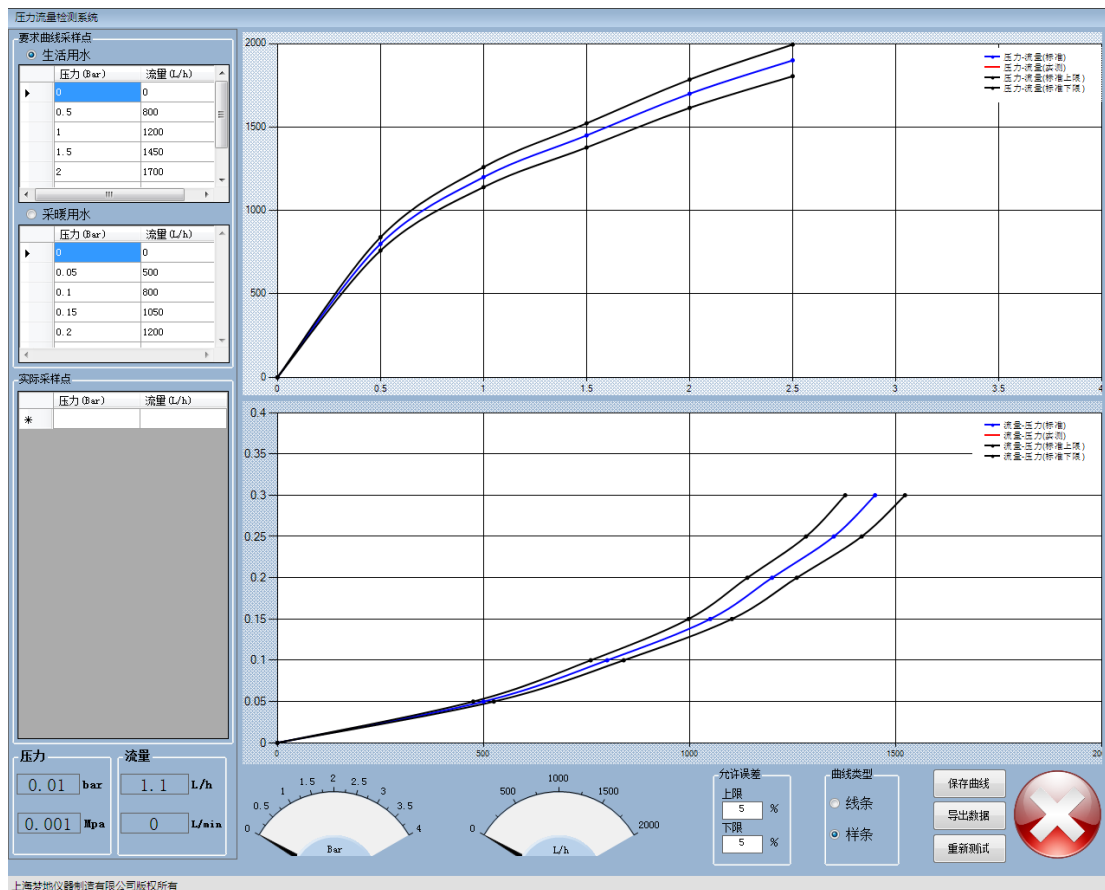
压力流量检测系统

要求曲线采样点

生活用水

| | 压力(Bar) | 流量(L/h) |
|---|---|---|
| ▶ | 0 | 0 |
| | 0.5 | 800 |
| | 1 | 1200 |
| | 1.5 | 1450 |
| | 2 | 1700 |

采暖用水

| | 压力(Bar) | 流量(L/h) |
|---|---|---|
| ▶ | 0 | 0 |
| | 0.05 | 500 |
| | 0.1 | 800 |
| | 0.15 | 1050 |
| | 0.2 | 1200 |

实际采样点

| | 压力(Bar) | 流量(L/h) |
|---|---|---|
| * | | |

压力
0.01 bar
0.001 Mpa

流量
1.1 L/h
0 L/min

2000
1500
1000
500
0
0 0.5 1 1.5 2 2.5 3 3.5 4

压力-流量(标准)
压力-流量(实测)
压力-流量(标准上限)
压力-流量(标准下限)

0.4
0.35
0.3
0.25
0.2
0.15
0.1
0.05
0
0 500 1000 1500 20

流量-压力(标准)
流量-压力(实测)
流量-压力(标准上限)
流量-压力(标准下限)

0 0.5 1 1.5 2 2.5 3 3.5 4
Bar

0 500 1000 1500 2000
L/h

允许误差
上限
5 %
下限
5 %

曲线类型
线条
样条

保存曲线
导出数据
重新测试

上海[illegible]仪器制造有限公司版权所有